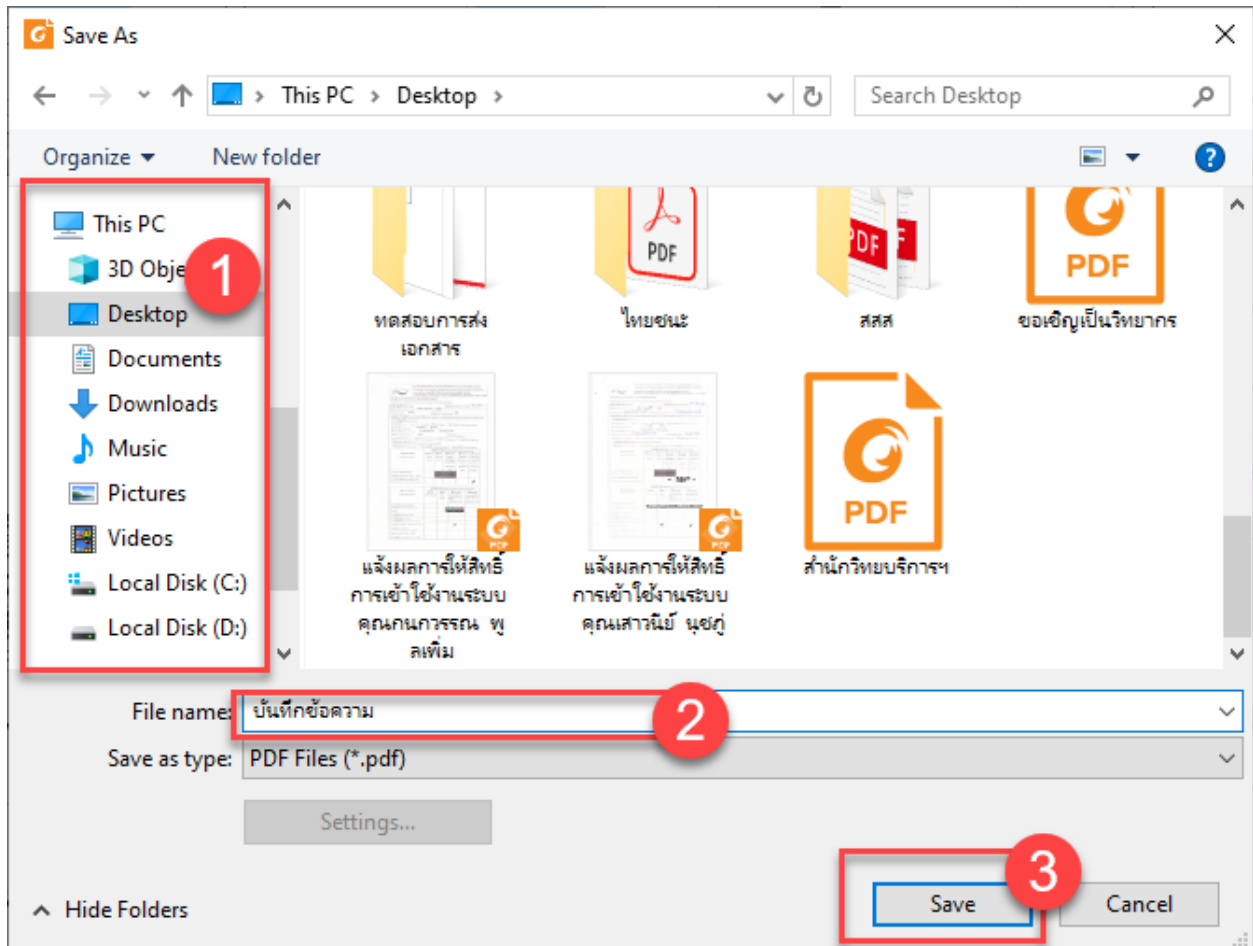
Save As

This PC > Desktop >

Search Desktop

Organize ▾ New folder

This PC
3D Obje
1
Desktop
Documents
Downloads
Music
Pictures
Videos
Local Disk (C:)
Local Disk (D:)

PDF

ทดสอบการส่งเอกสาร

PDF

ไทยชนะ

PDF

สสส

PDF

ขอเชิญเป็นวิทยากร

แจ้งผลการให้สิทธิ์การเข้าใช้งานระบบ คุณกนกวรรณ พูลเพิ่ม

แจ้งผลการให้สิทธิ์การเข้าใช้งานระบบ คุณเสาวนีย์ นุชภู่

PDF

สำนักวิทยบริการฯ

File name: บันทึกข้อความ
2

Save as type: PDF Files (*.pdf)

Settings...

Hide Folders

3
Save
Cancel